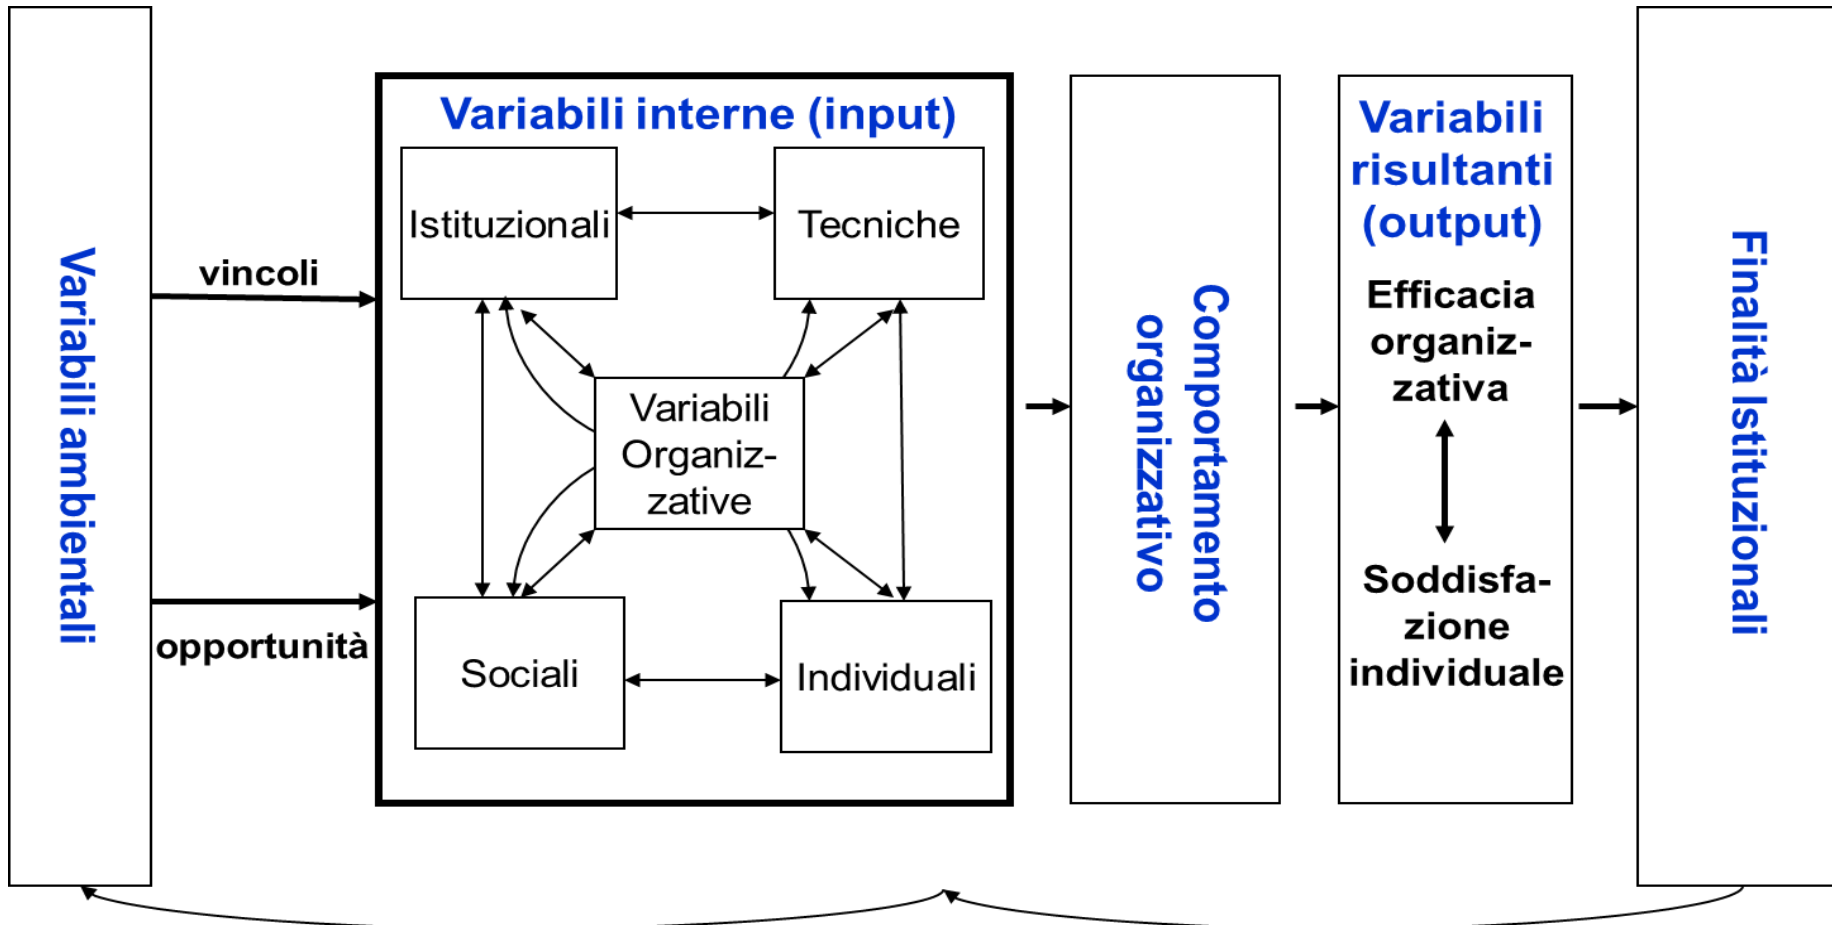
Variabili ambientali

vincoli

opportunità

Variabili interne (input)

Istituzionali

Tecniche

Variabili Organizzative

Sociali

Individuali

Comportamento organizzativo

Variabili risultanti (output)

Efficacia organizzativa

Soddisfazione individuale

Finalità Istituzionali